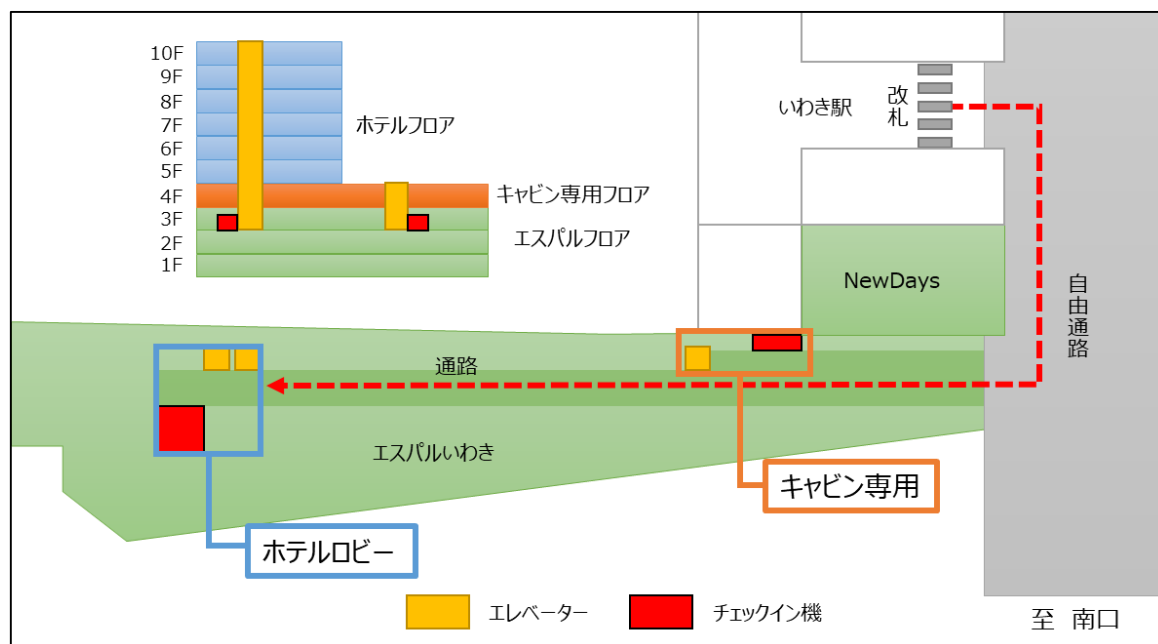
10F
9F
8F
7F
6F
5F
4F
3F
2F
1F

ホテルフロア

キャビン専用フロア

エスパルフロア

いわき駅

改札

NewDays

自由通路

通路

エスパルいわき

キャビン専用

ホテルロビー

エレベーター

チェックイン機

至 南口